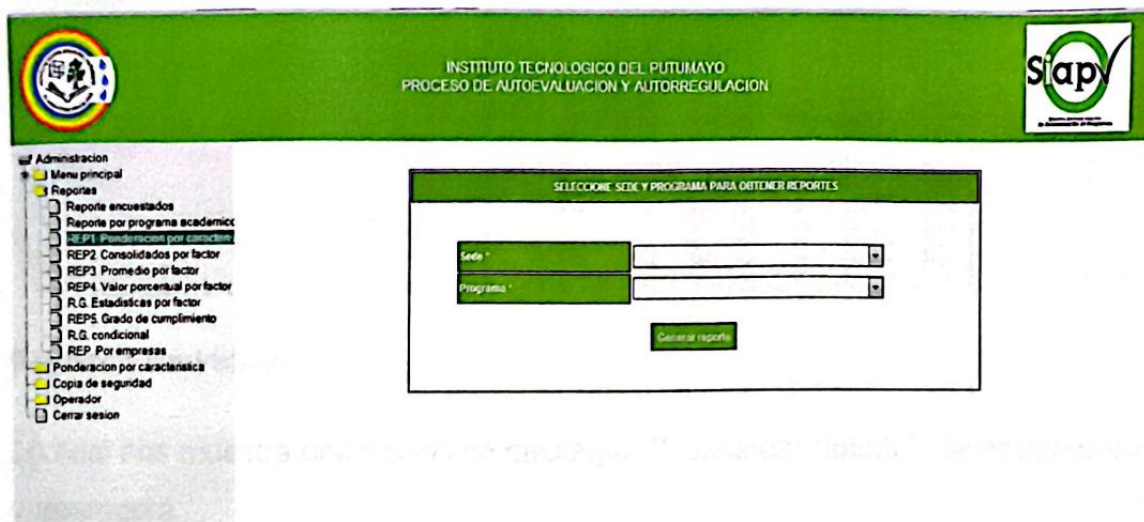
INSTITUTO TECNOLOGICO DEL PUTUMAYO
PROCESO DE AUTOEVALUACION Y AUTORREGULACION

Siap

Administracion
Menu principal
Reportes
Reporte encuestados
Reporte por programa academico
REP1. Ponderacion por caracter
REP2. Consolidados por factor
REP3. Promedio por factor
REP4. Valor porcentual por factor
R.G. Estadisticas por factor
REP5. Grado de cumplimiento
R.G. condicional
REP. Por empresas
Ponderacion por caracteristica
Copia de seguridad
Operador
Cerrar sesion

SELECCIONE SEDE Y PROGRAMA PARA OBTENER REPORTES

Sede *
Programa *

Generar reporte